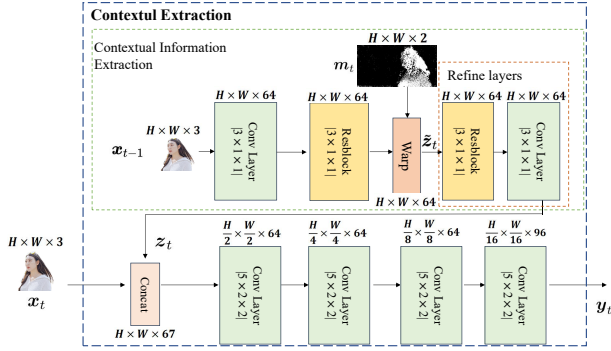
Contextul Extraction

Contextual Information Extraction

$H \times W \times 2$

$m_t$

Refine layers

$H \times W \times 64$

$H \times W \times 64$

$H \times W \times 64$

$H \times W \times 64$

$H \times W \times 3$

$x_{t-1}$

Conv Layer $[3 \times 1 \times 1]$

Resblock $[3 \times 1 \times 1]$

Warp

$\tilde{z}_t$

Resblock $[3 \times 1 \times 1]$

Conv Layer $[3 \times 1 \times 1]$

$H \times W \times 64$

$H \times W \times 3$

$z_t$

$\frac{H}{2} \times \frac{W}{2} \times 64$

$\frac{H}{4} \times \frac{W}{4} \times 64$

$\frac{H}{8} \times \frac{W}{8} \times 64$

$\frac{H}{16} \times \frac{W}{16} \times 96$

$x_t$

Concat

Conv Layer $[5 \times 2 \times 2]$

Conv Layer $[5 \times 2 \times 2]$

Conv Layer $[5 \times 2 \times 2]$

Conv Layer $[5 \times 2 \times 2]$

$y_t$

$H \times W \times 67$